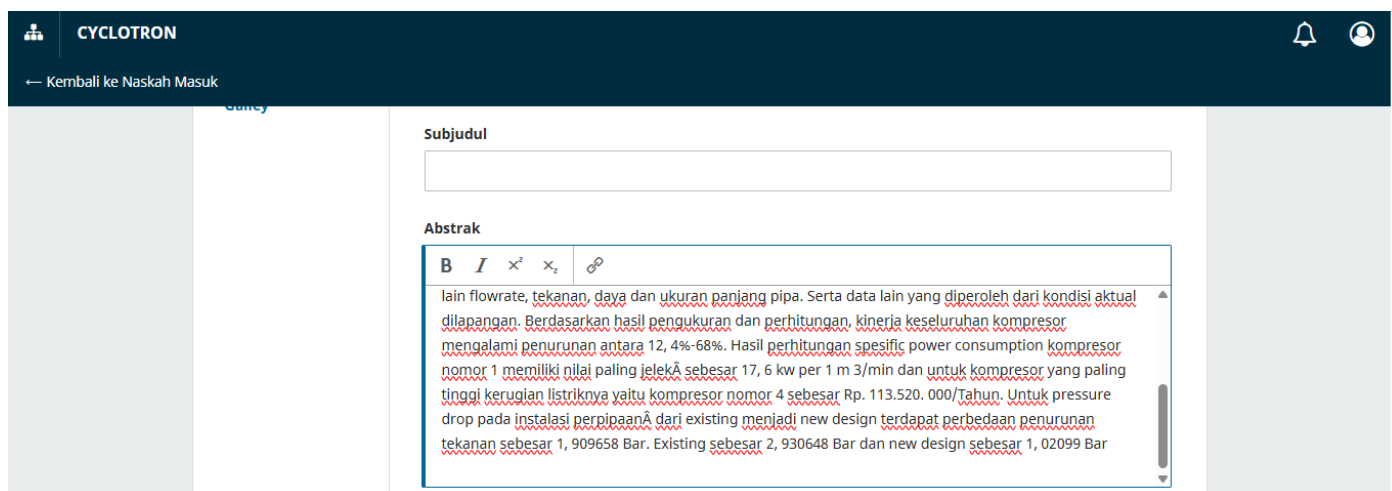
CYCLOTRON

← Kembali ke Naskah Masuk

Galley

Subjudul

Abstrak

B I $x^2$ $x_2$

lain flowrate, tekanan, daya dan ukuran panjang pipa. Serta data lain yang diperoleh dari kondisi aktual dilapangan. Berdasarkan hasil pengukuran dan perhitungan, kinerja keseluruhan kompresor mengalami penurunan antara 12, 4%-68%. Hasil perhitungan spesific power consumption kompresor nomor 1 memiliki nilai paling jelekÂ sebesar 17, 6 kw per 1 m 3/min dan untuk kompresor yang paling tinggi kerugian listriknya yaitu kompresor nomor 4 sebesar Rp. 113.520. 000/Tahun. Untuk pressure drop pada instalasi perpipaanÂ dari existing menjadi new design terdapat perbedaan penurunan tekanan sebesar 1, 909658 Bar. Existing sebesar 2, 930648 Bar dan new design sebesar 1, 02099 Bar